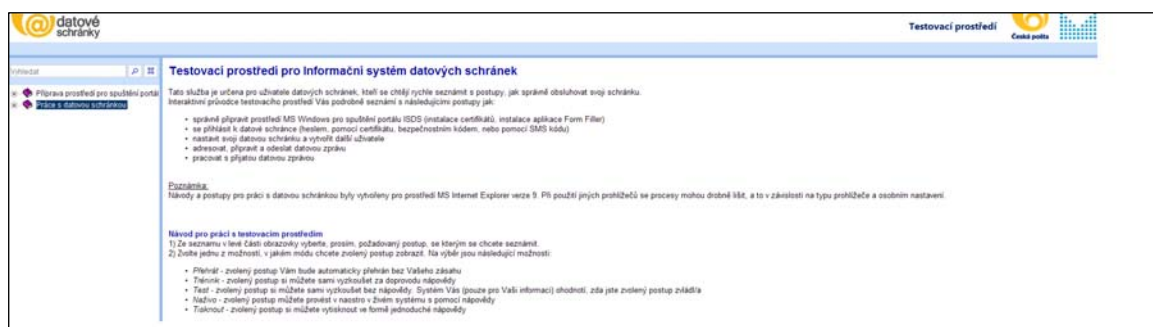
datové schránky

Testovací prostředí

Česká pošta

Vyhledat

Příprava prostředí pro spuštění portál

Práce s datovou schránkou

Testovací prostředí pro Informační systém datových schránek

Tato služba je určena pro uživatele datových schránek, kteří se chtějí rychle seznámit s postupy, jak správně obsluhovat svoji schránku.
Interaktivní průvodce testovacího prostředí Vás podrobně seznámí s následujícími postupy jak:

- správně připravit prostředí MS Windows pro spuštění portálu ISDS (instalace certifikátů, instalace aplikace Form Filler)
- se přihlásit k datové schránce (heslem, pomocí certifikátu, bezpečnostním kódem, nebo pomocí SMS kódu)
- nastavit svoji datovou schránku a vytvořit další uživatele
- adresovat, připravit a odeslat datovou zprávu
- pracovat s přijatou datovou zprávou

Poznámka:
Návody a postupy pro práci s datovou schránkou byly vytvořeny pro prostředí MS Internet Explorer verze 9. Při použití jiných prohlížečů se procesy mohou drobně lišit, a to v závislosti na typu prohlížeče a osobním nastavení.

Návod pro práci s testovacím prostředím
1) Ze seznamu v levé části obrazovky vyberte, prosím, požadovaný postup, se kterým se chcete seznámit.
2) Zvolte jednu z možností, v jakém módu chcete zvolený postup zobrazit. Na výběr jsou následující možnosti:

- Přehrát - zvolený postup Vám bude automaticky přehrán bez Vašeho zásahu
- Trénink - zvolený postup si můžete sami vyzkoušet za doprovodu nápovědy
- Test - zvolený postup si můžete sami vyzkoušet bez nápovědy. Systém Vás (pouze pro Vaši informaci) ohodnotí, zda jste zvolený postup zvládl/a
- Naživo - zvolený postup můžete provést v naostro v živém systému s pomocí nápovědy
- Tisknout - zvolený postup si můžete vytisknout ve formě jednoduché nápovědy